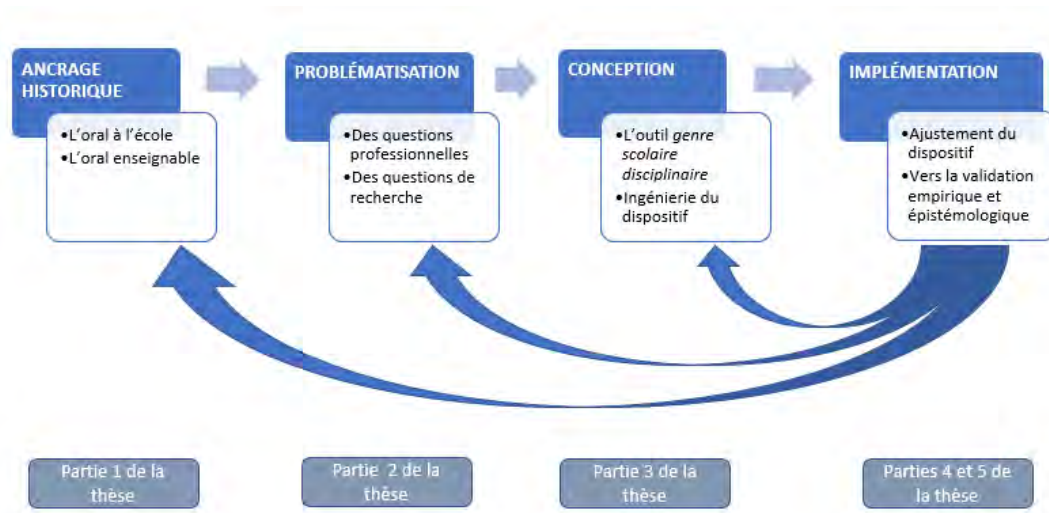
ANCRAGE HISTORIQUE

•L'oral à l'école
•L'oral enseignable

PROBLÉMATISATION

•Des questions professionnelles
•Des questions de recherche

CONCEPTION

•L'outil *genre scolaire disciplinaire*
•Ingénierie du dispositif

IMPLÉMENTATION

•Ajustement du dispositif
•Vers la validation empirique et épistémologique

Partie 1 de la thèse

Partie 2 de la thèse

Partie 3 de la thèse

Parties 4 et 5 de la thèse